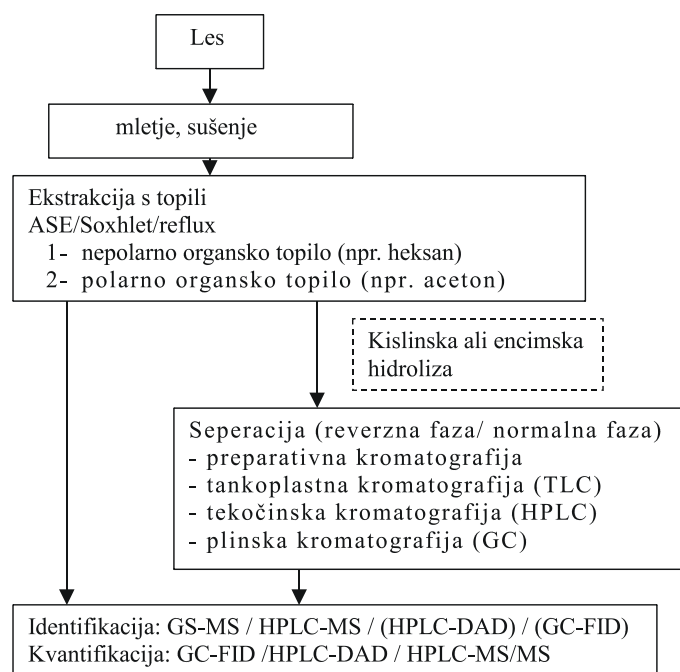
Les

mletje, sušenje

Ekstrakcija s topili
ASE/Soxhlet/reflux
1- nepolarno organsko topilo (npr. heksan)
2- polarno organsko topilo (npr. aceton)

Kislinska ali encimska hidroliza

Seperacija (reverzna faza/ normalna faza)
- preparativna kromatografija
- tankoplastna kromatografija (TLC)
- tekočinska kromatografija (HPLC)
- plinska kromatografija (GC)

Identifikacija: GS-MS / HPLC-MS / (HPLC-DAD) / (GC-FID)
Kvantifikacija: GC-FID /HPLC-DAD / HPLC-MS/MS